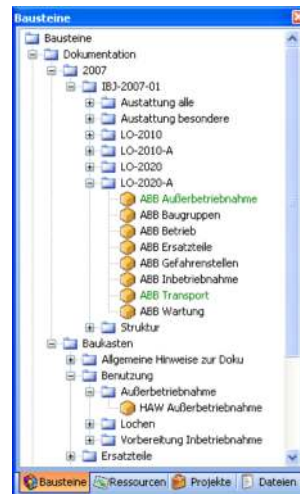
Bausteine
Bausteine
Dokumentation
2007
IBJ-2007-01
Austattung alle
Austattung besondere
LO-2010
LO-2010-A
LO-2020
LO-2020-A
ABB Außerbetriebnahme
ABB Baugruppen
ABB Betrieb
ABB Ersatzteile
ABB Gefahrenstellen
ABB Inbetriebnahme
ABB Transport
ABB Wartung
Struktur
Baukasten
Allgemeine Hinweise zur Doku
Benutzung
Außerbetriebnahme
HAW Außerbetriebnahme
Lochen
Vorbereitung Inbetriebnahme
Ersatzteile
Bausteine
Ressourcen
Projekte
Dateien